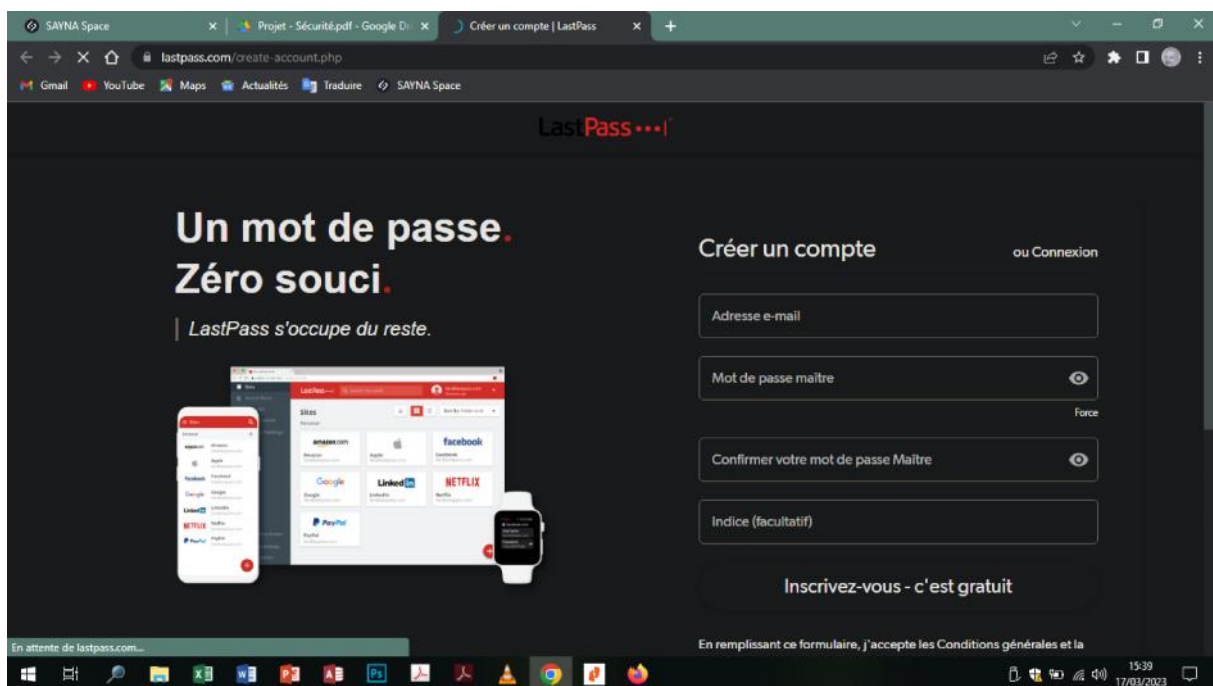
SAYNA Space
Projet - Sécurité.pdf - Google Dr
Créer un compte | LastPass
lastpass.com/create-account.php
Gmail YouTube Maps Actualités Traduire SAYNA Space

LastPass•••|

Un mot de passe.
Zéro souci.
LastPass s'occupe du reste.

Sites
amazon.com
facebook
Google
Linked in
NETFLIX
PayPal

Créer un compte
ou Connexion
Adresse e-mail
Mot de passe maître
Force
Confirmer votre mot de passe Maître
Indice (facultatif)
Inscrivez-vous - c'est gratuit
En remplissant ce formulaire, j'accepte les Conditions générales et la

En attente de lastpass.com...
15:39
17/03/2023